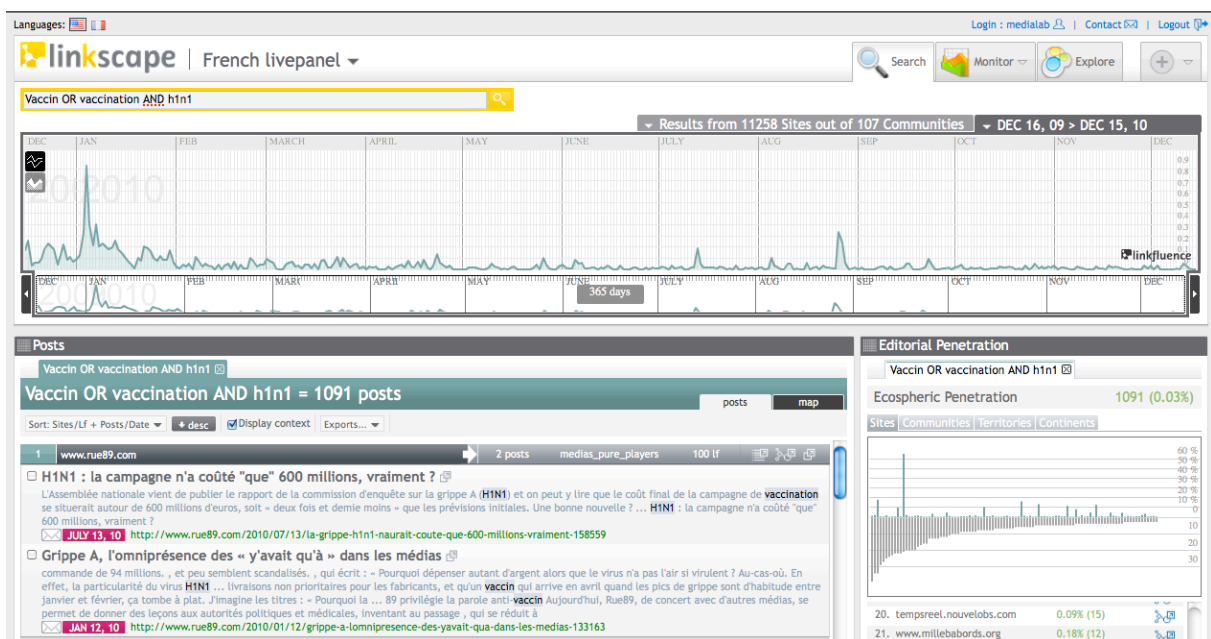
Languages:

Login : medialab | Contact | Logout

linkscape | French livepanel

Search | Monitor | Explore

Vaccin OR vaccination AND h1n1

Results from 11258 Sites out of 107 Communities | DEC 16, 09 > DEC 15, 10

DEC | JAN | FEB | MARCH | APRIL | MAY | JUNE | JULY | AUG | SEP | OCT | NOV | DEC

2010

0.9
0.8
0.7
0.6
0.5
0.4
0.3
0.2
0.1

linkfluence

DEC | JAN | FEB | MARC | APRIL | MAY | JUNE | JULY | AUG | SEP | OCT | NOV | DEC

2010

365 days

Posts

Vaccin OR vaccination AND h1n1

Vaccin OR vaccination AND h1n1 = 1091 posts

posts | map

Sort: Sites/Lf + Posts/Date | desc | Display context | Exports...

1 | www.rue89.com | 2 posts | medias_pure_players | 100 lf

H1N1 : la campagne n'a coûté "que" 600 millions, vraiment ?

L'Assemblée nationale vient de publier le rapport de la commission d'enquête sur la grippe A (H1N1) et on peut y lire que le coût final de la campagne de vaccination se situerait autour de 600 millions d'euros, soit « deux fois et demie moins » que les prévisions initiales. Une bonne nouvelle ? ... H1N1 : la campagne n'a coûté "que" 600 millions, vraiment ?

JULY 13, 10 http://www.rue89.com/2010/07/13/la-grippe-h1n1-naurait-coute-que-600-millions-vraiment-158559

Grippe A, l'omniprésence des « y'avait qu'à » dans les médias

commande de 94 millions. , et peu semblent scandalisés. , qui écrit : « Pourquoi dépenser autant d'argent alors que le virus n'a pas l'air si virulent ? Au-cas-où. En effet, la particularité du virus H1N1 ... livraisons non prioritaires pour les fabricants, et qu'un vaccin qui arrive en avril quand les pics de grippe sont d'habitude entre janvier et février, ça tombe à plat. J'imagine les titres : « Pourquoi la ... 89 privilégie la parole anti-vaccin Aujourd'hui, Rue89, de concert avec d'autres médias, se permet de donner des leçons aux autorités politiques et médicales, inventant au passage , qui se réduit à

JAN 12, 10 http://www.rue89.com/2010/01/12/grippe-a-lomnipresence-des-yavait-qua-dans-les-medias-133163

Editorial Penetration

Vaccin OR vaccination AND h1n1

Ecospheric Penetration 1091 (0.03%)

Sites | Communities | Territories | Continents

60 %
50 %
40 %
30 %
20 %
10 %
10
20
30

20. tempsreel.nouvelobs.com 0.09% (15)
21. www.millebabords.org 0.18% (12)